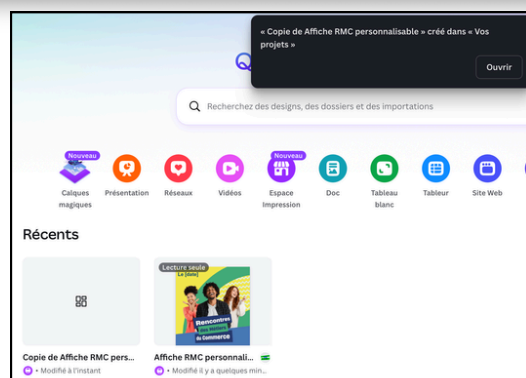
« Copie de Affiche RMC personnalisable » créé dans « Vos projets »

Ouvrir

Recherchez des designs, des dossiers et des importations

Nouveau
Calques magiques

Présentation

Réseaux

Vidéos

Nouveau
Espace Impression

Doc

Tableau blanc

Tableur

Site Web

Récents

Copie de Affiche RMC pers...
• Modifié à l'instant

Lecture seule
Rencontres des métiers du Commerce

Affiche RMC personnali...
• Modifié il y a quelques min...